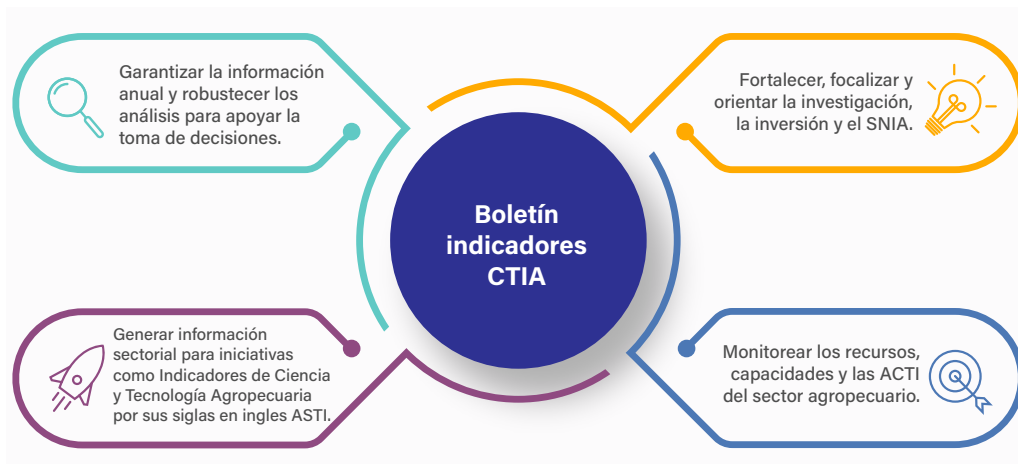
Garantizar la información anual y robustecer los análisis para apoyar la toma de decisiones.

Fortalecer, focalizar y orientar la investigación, la inversión y el SNIA.

Boletín indicadores CTIA

Generar información sectorial para iniciativas como Indicadores de Ciencia y Tecnología Agropecuaria por sus siglas en ingles ASTI.

Monitorear los recursos, capacidades y las ACTI del sector agropecuario.